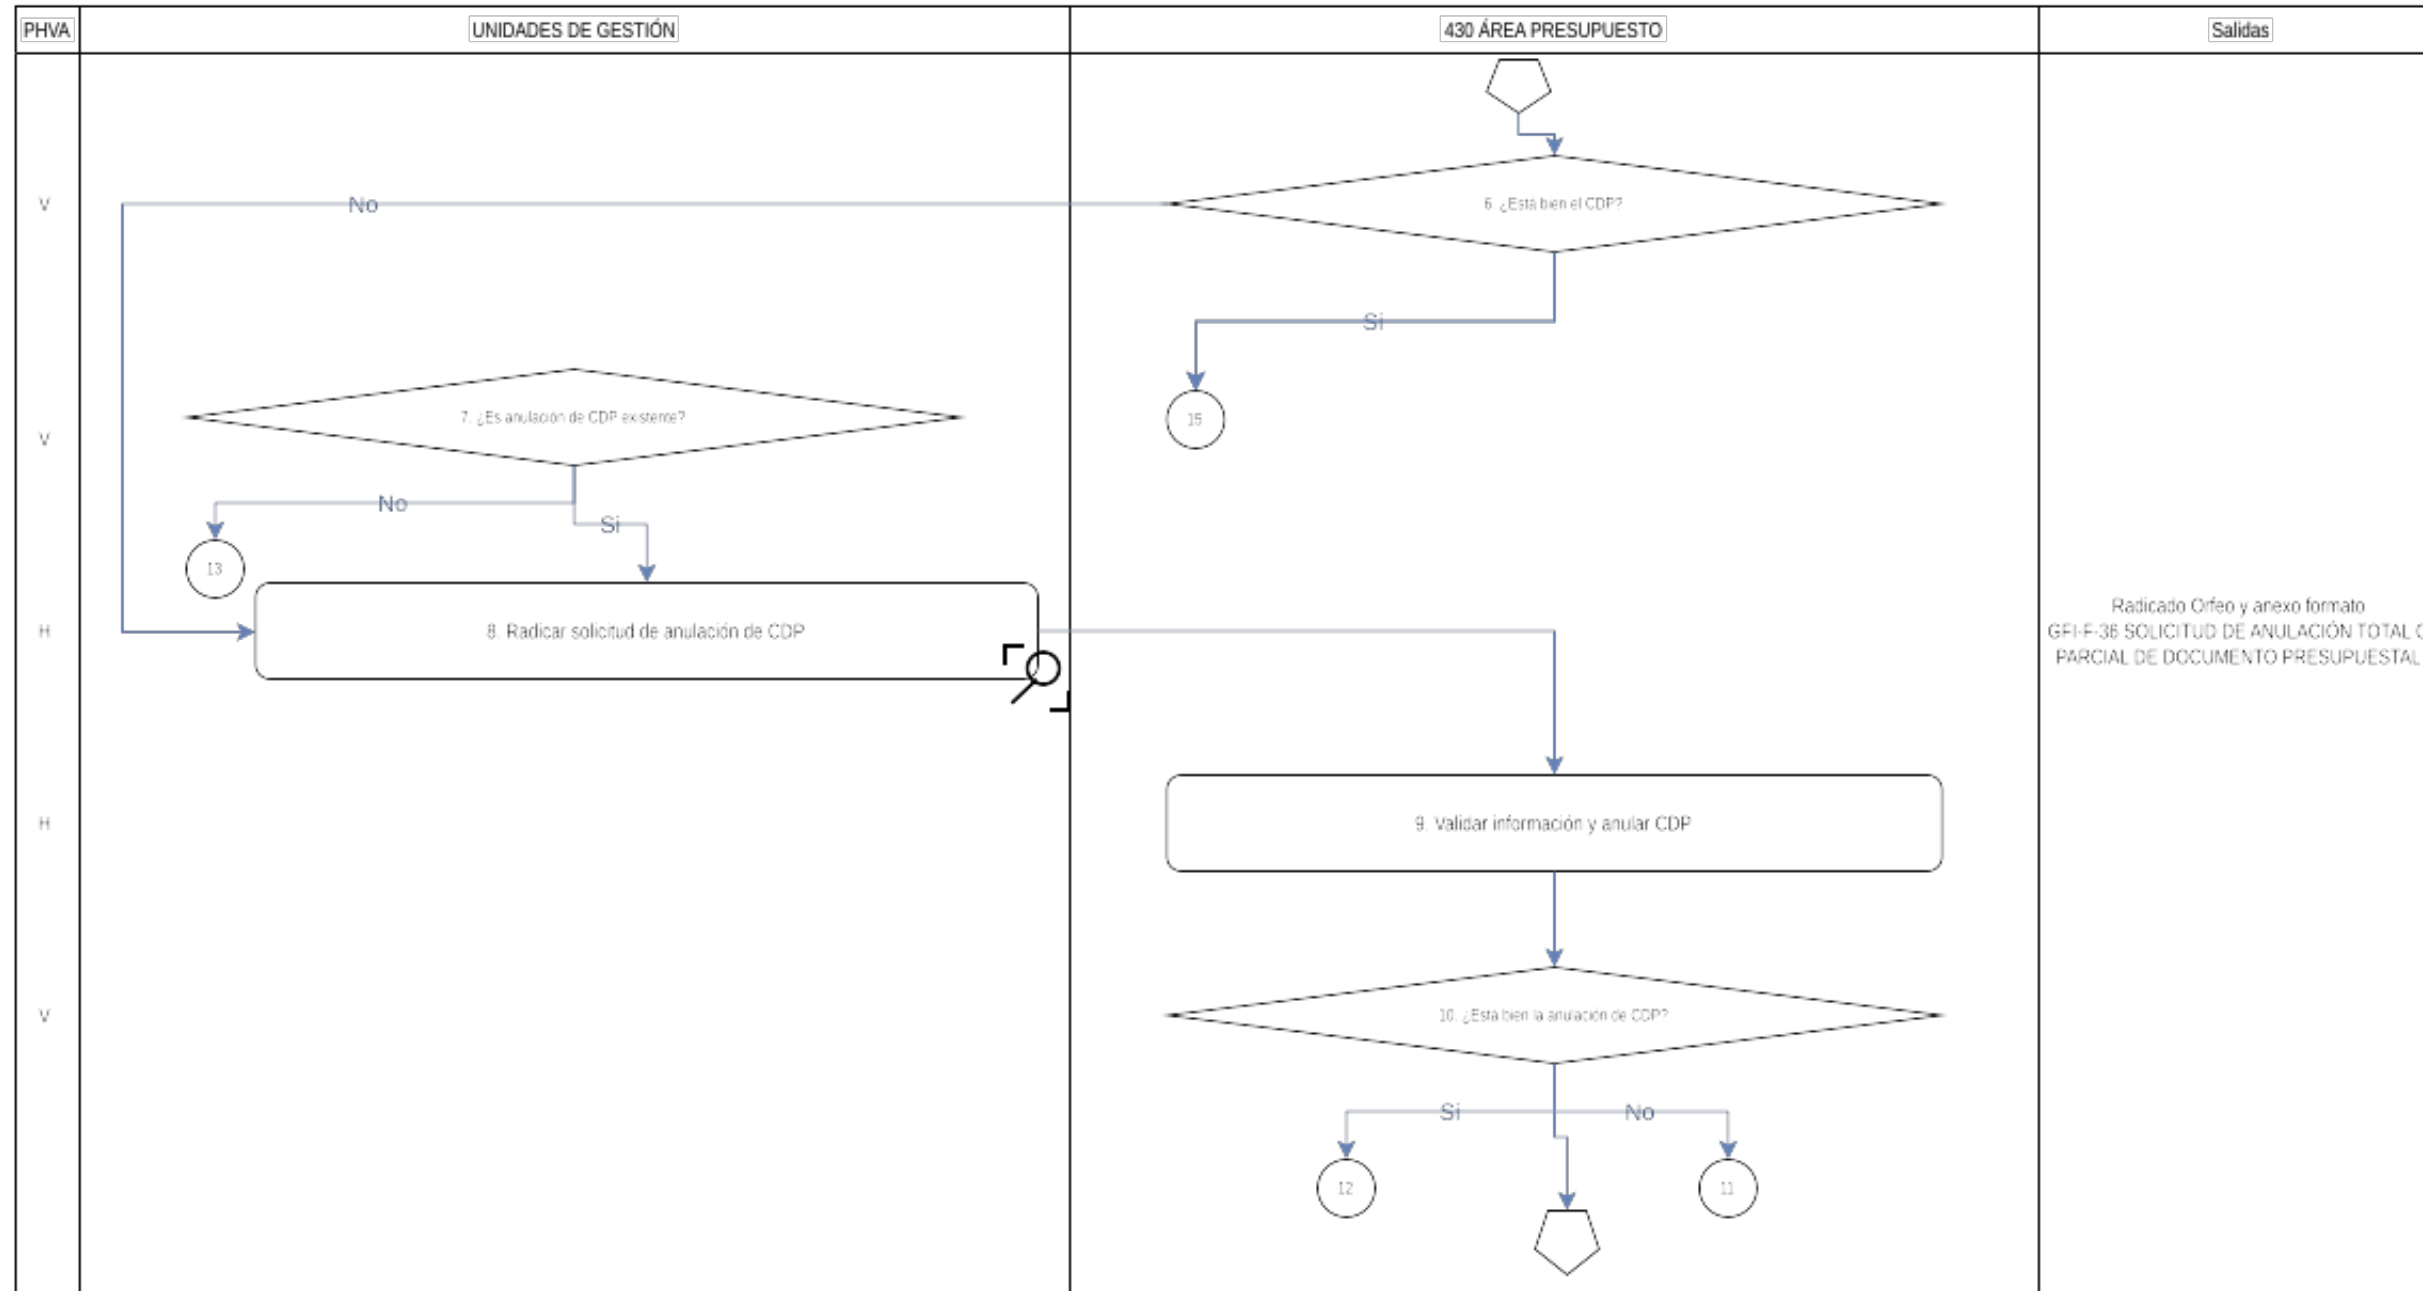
PHVA

UNIDADES DE GESTIÓN

430 ÁREA PRESUPUESTO

Salidas

V

6. ¿Está bien el CDP?

No

Si

15

V

7. ¿Es anulación de CDP existente?

No

Si

13

H

8. Radicar solicitud de anulación de CDP

Radicado Orfeo y anexo formato GFI-F-36 SOLICITUD DE ANULACIÓN TOTAL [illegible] PARCIAL DE DOCUMENTO PRESUPUESTAL

H

9. Validar información y anular CDP

V

10. ¿Está bien la anulación de CDP?

Si

No

12

11